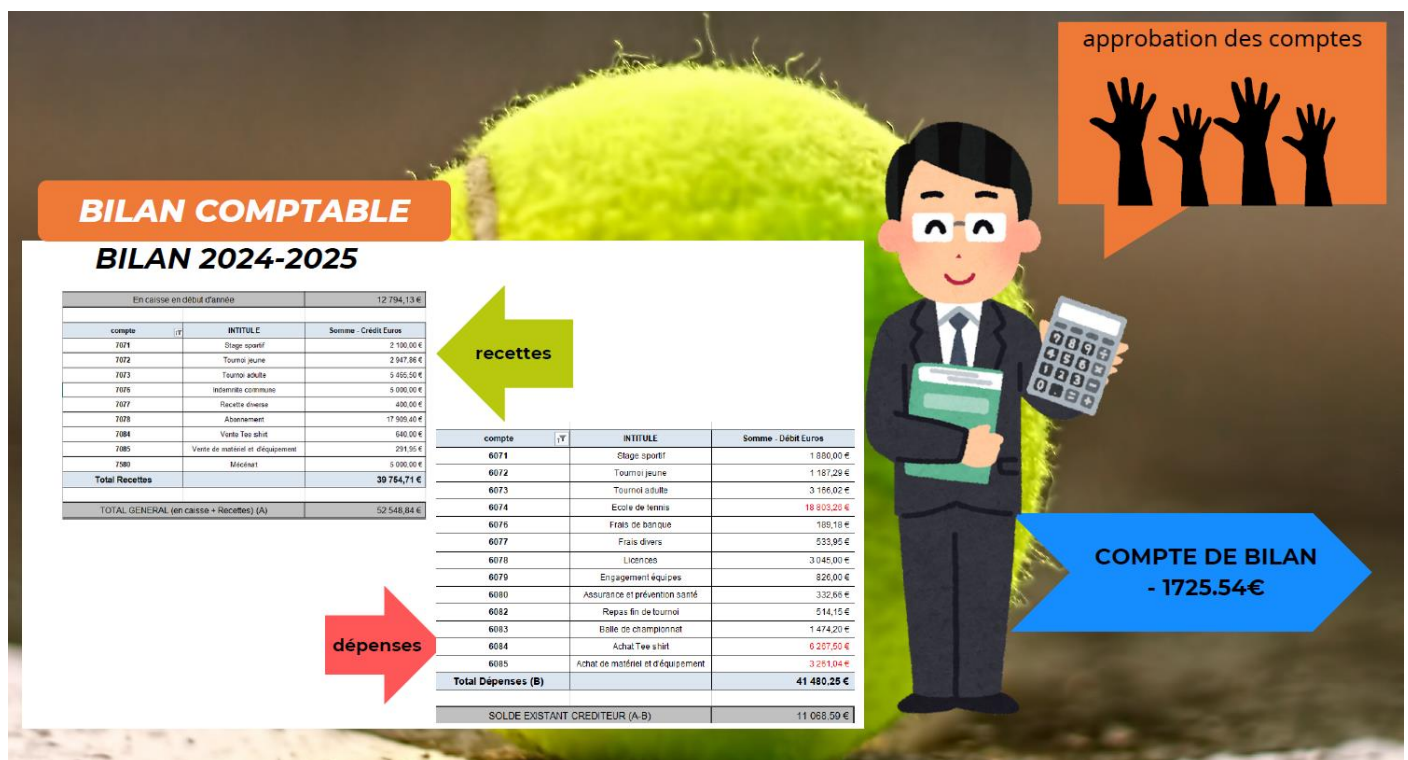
approbation des comptes

BILAN COMPTABLE

BILAN 2024-2025

| En caisse en début d'année | | 12 794,13 € |
|---|---|---|
| compte | INTITULE | Somme - Crédit Euros |
| 7071 | Stage sportif | 2 100,00 € |
| 7072 | Tournoi jeune | 2 947,86 € |
| 7073 | Tournoi adulte | 5 465,50 € |
| 7076 | Indemnité commune | 5 000,00 € |
| 7077 | Recette diverse | 400,00 € |
| 7078 | Abonnement | 17 909,40 € |
| 7084 | Vente Tee shirt | 640,00 € |
| 7085 | Vente de matériel et équipement | 291,95 € |
| 7580 | Mécénat | 5 000,00 € |
| Total Recettes | | 39 754,71 € |
| TOTAL GENERAL (en caisse + Recettes) (A) | | 52 548,84 € |

recettes

| compte | INTITULE | Somme - Débit Euros |
|---|---|---|
| 6071 | Stage sportif | 1 880,00 € |
| 6072 | Tournoi jeune | 1 187,29 € |
| 6073 | Tournoi adulte | 3 156,02 € |
| 6074 | Ecole de tennis | 18 803,20 € |
| 6076 | Frais de banque | 188,18 € |
| 6077 | Frais divers | 533,95 € |
| 6078 | Licences | 3 045,00 € |
| 6079 | Engagement équipes | 826,00 € |
| 6080 | Assurance et prévention santé | 332,66 € |
| 6082 | Repas fin de tournoi | 514,15 € |
| 6083 | Balle de championnat | 1 474,20 € |
| 6084 | Achat Tee shirt | 6 287,50 € |
| 6085 | Achat de matériel et d'équipement | 3 251,04 € |
| Total Dépenses (B) | | 41 480.25 € |
| SOLDE EXISTANT CREDITEUR (A-B) | | 11 068.59 € |

dépenses

COMPTE DE BILAN
- 1725.54€